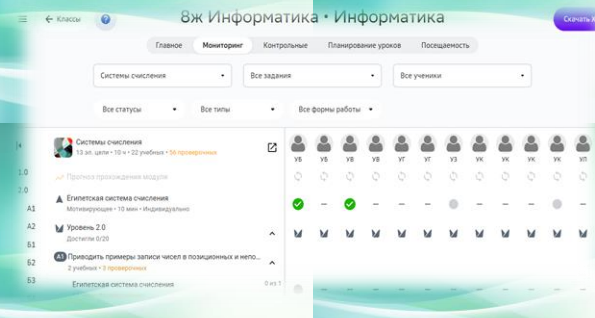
← Классы

8ж Информатика · Информатика

Скачать

Главное Мониторинг Контрольные Планирование уроков Посещаемость

Системы счисления ▾ Все задания ▾ Все ученики ▾

Все статусы ▾ Все типы ▾ Все формы работы ▾

Системы счисления
13 эл. цели • 10 ч • 22 учебных • 56 проверенных

Прогноз прохождения модуля

Египетская система счисления
Мотивирующее • 10 мин • Индивидуально

Уровень 2.0
Достигли 0/20

А1 Приводить примеры записи чисел в позиционных и непо...
2 учебных • 5 проверенных

Египетская система счисления

0 из 1

1.0
1.0
А1
А2
Б1
Б2
Б3

УБ УБ УВ УВ УГ УГ УЗ УК УК УК УК УП

— — — — — — — — —